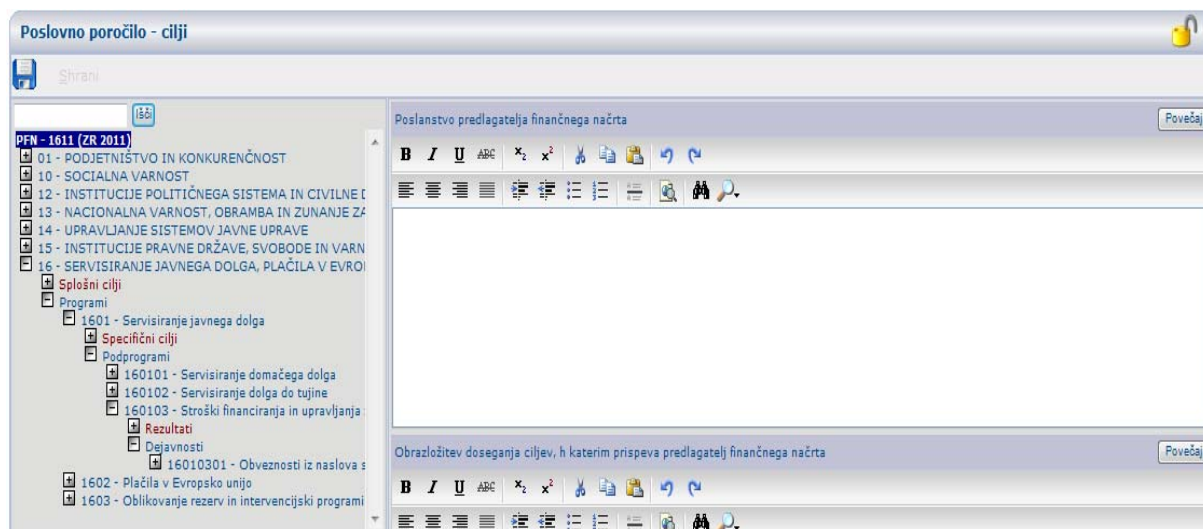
Poslovno poročilo - cilji

Shrani

Išči

PFN - 1611 (ZR 2011)
01 - PODJETNIŠTVO IN KONKURENČNOST
10 - SOCIALNA VARNOST
12 - INSTITUCIJE POLITIČNEGA SISTEMA IN CIVILNE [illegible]
13 - NACIONALNA VARNOST, OBRAMBA IN ZUNANJE ZA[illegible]
14 - UPRAVLJANJE SISTEMOV JAVNE UPRAVE
15 - INSTITUCIJE PRAVNE DRŽAVE, SVOBODE IN VARN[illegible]
16 - SERVISIRANJE JAVNEGA DOLGA, PLAČILA V EVRO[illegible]
Splošni cilji
Programi
1601 - Servisiranje javnega dolga
Specifični cilji
Podprogrami
160101 - Servisiranje domačega dolga
160102 - Servisiranje dolga do tujine
160103 - Stroški financiranja in upravljanja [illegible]
Rezultati
Dejavnosti
16010301 - Obveznosti iz naslova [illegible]
1602 - Plačila v Evropsko unijo
1603 - Oblikovanje rezerv in intervencijski programi

Poslanstvo predlagatelja finančnega načrta
Povečaj

B I U ABC $x_2$ $x^2$

Obrazložitev doseganja ciljev, h katerim prispeva predlagatelj finančnega načrta
Povečaj

B I U ABC $x_2$ $x^2$